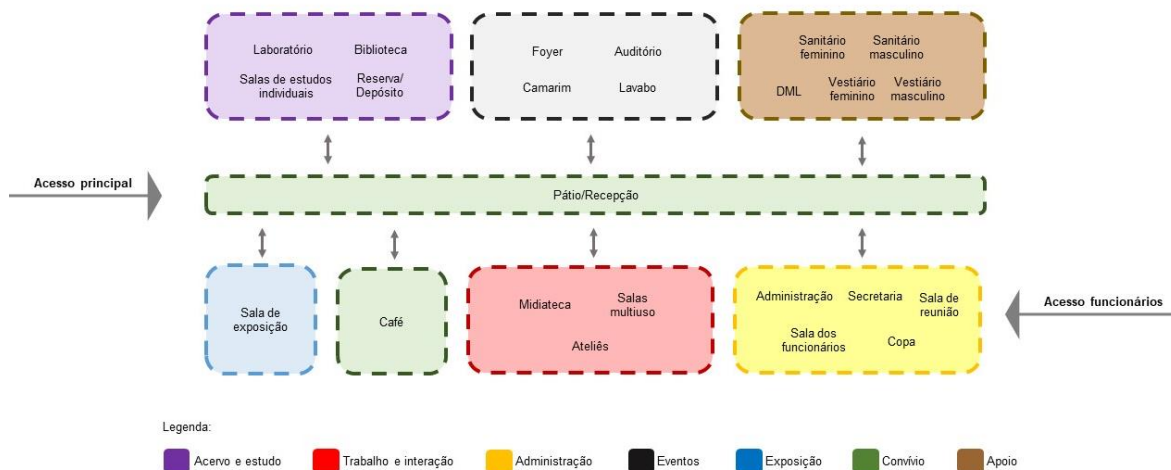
Laboratório
Biblioteca
Salas de estudos individuais
Reserva/ Depósito

Foyer
Auditório
Camarim
Lavabo

Sanitário feminino
Sanitário masculino
DML
Vestiário feminino
Vestiário masculino

Acesso principal

Pátio/Recepção

Sala de exposição

Café

Midiateca
Salas multiuso
Ateliês

Administração
Secretaria
Sala de reunião
Sala dos funcionários
Copa

Acesso funcionários

Legenda:
Acervo e estudo
Trabalho e interação
Administração
Eventos
Exposição
Convívio
Apoio